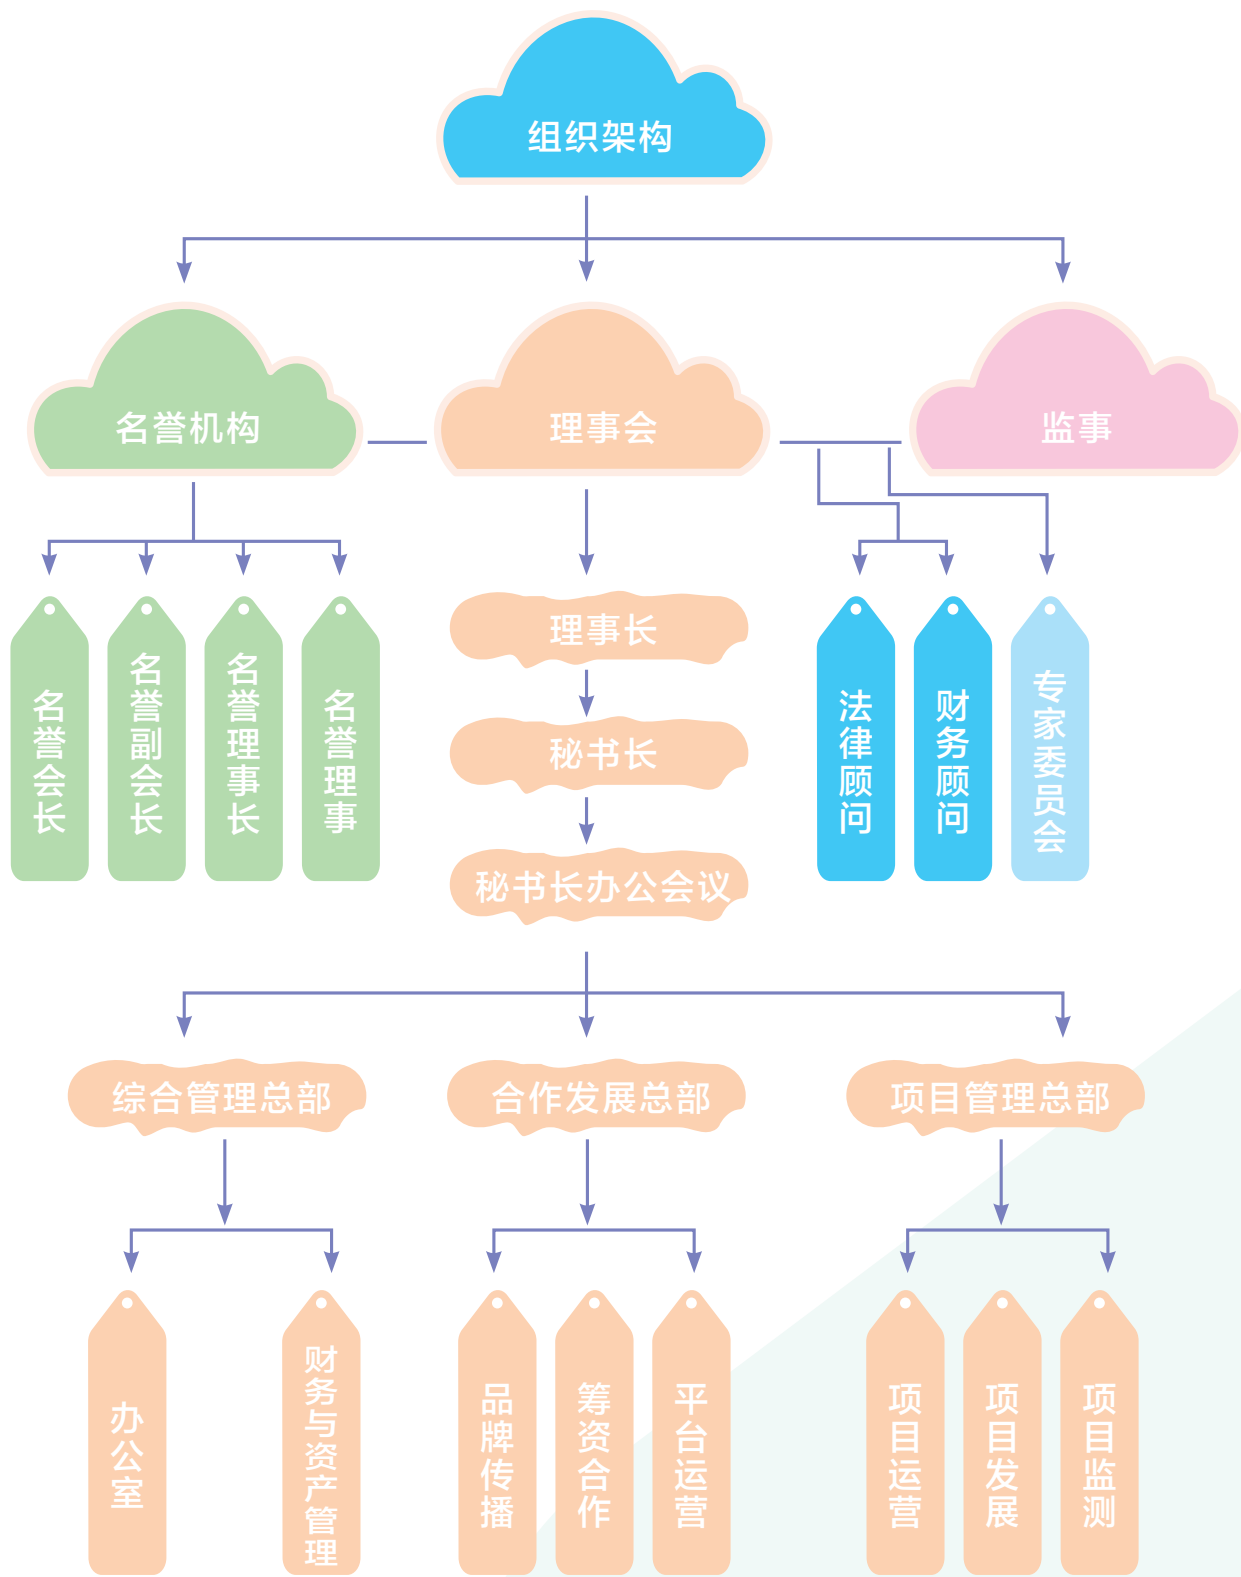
组织架构

名誉机构

理事会

监事

名誉会长

名誉副会长

名誉理事长

名誉理事

理事长

秘书长

秘书长办公会议

法律顾问

财务顾问

专家委员会

综合管理总部

合作发展总部

项目管理总部

办公室

财务与资产管理

品牌传播

筹资合作

平台运营

项目运营

项目发展

项目监测